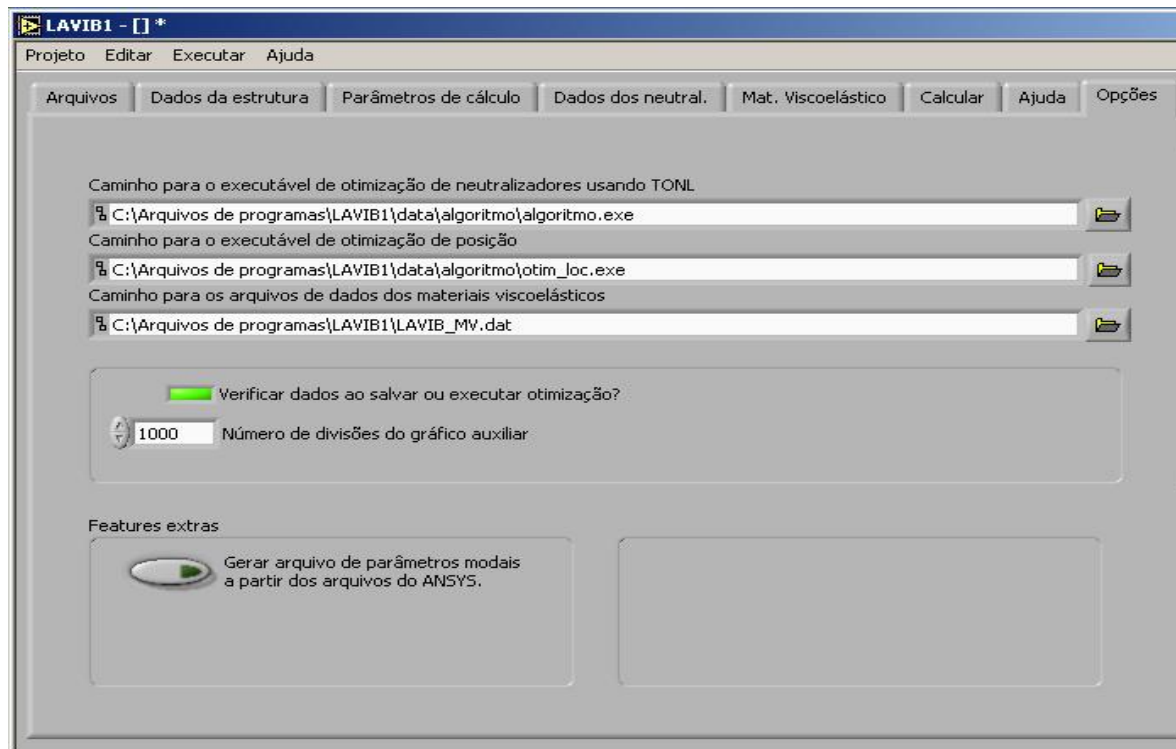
LAVIB1 - [] *

Projeto Editar Executar Ajuda

Arquivos | Dados da estrutura | Parâmetros de cálculo | Dados dos neutral. | Mat. Viscoelástico | Calcular | Ajuda | Opções

Caminho para o executável de otimização de neutralizadores usando TONL

C:\Arquivos de programas\LAVIB1\data\algoritmo\algoritmo.exe

Caminho para o executável de otimização de posição

C:\Arquivos de programas\LAVIB1\data\algoritmo\otim_loc.exe

Caminho para os arquivos de dados dos materiais viscoelásticos

C:\Arquivos de programas\LAVIB1\LAVIB_MV.dat

Verificar dados ao salvar ou executar otimização?

1000 Número de divisões do gráfico auxiliar

Features extras

Gerar arquivo de parâmetros modais a partir dos arquivos do ANSYS.